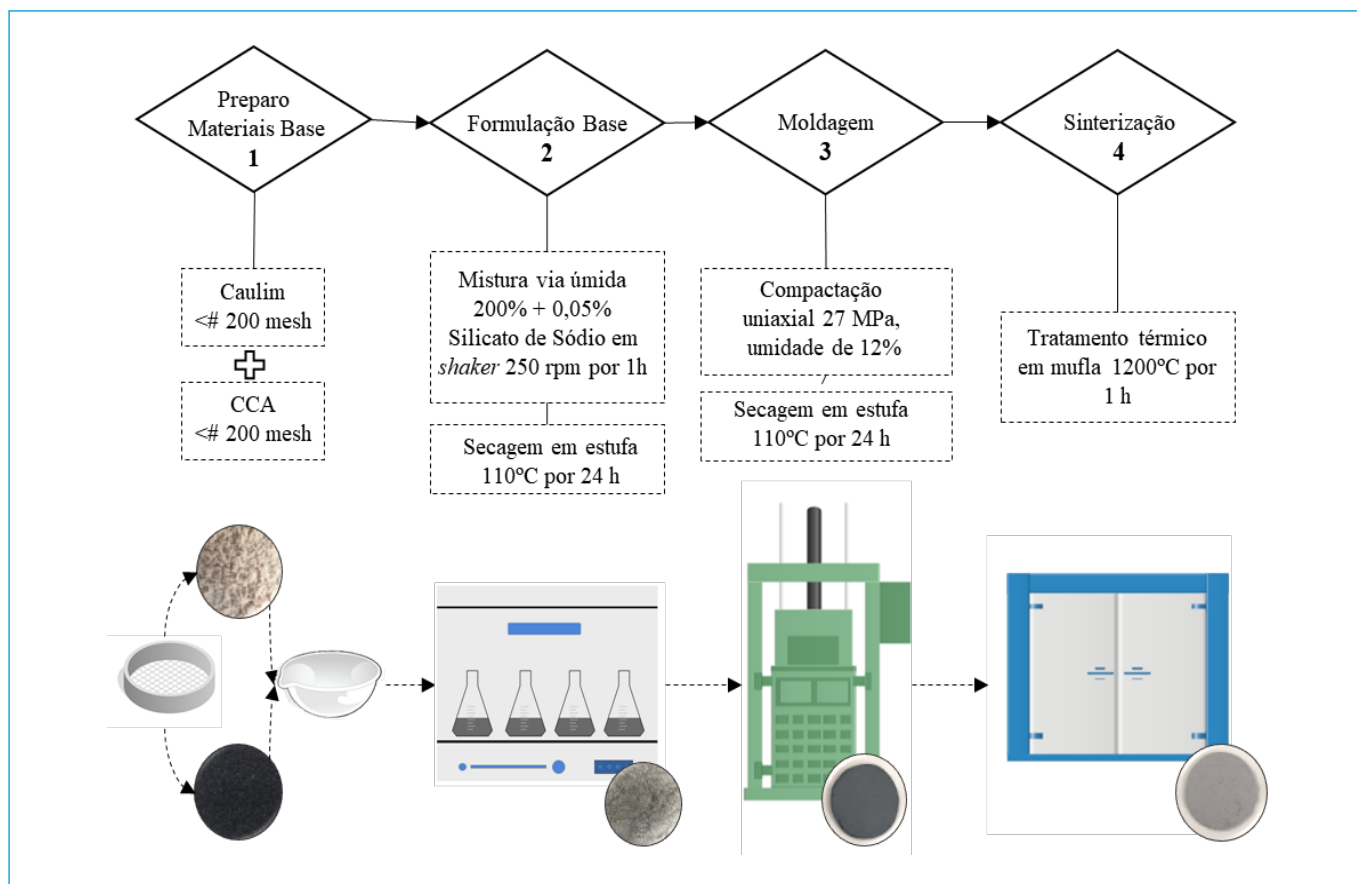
Preparo Materiais Base
1

Formulação Base
2

Moldagem
3

Sinterização
4

Caulim
<# 200 mesh

CCA
<# 200 mesh

Mistura via úmida 200% + 0,05% Silicato de Sódio em *shaker* 250 rpm por 1h

Secagem em estufa 110ºC por 24 h

Compactação uniaxial 27 MPa, umidade de 12%

Secagem em estufa 110ºC por 24 h

Tratamento térmico em mufla 1200ºC por 1 h